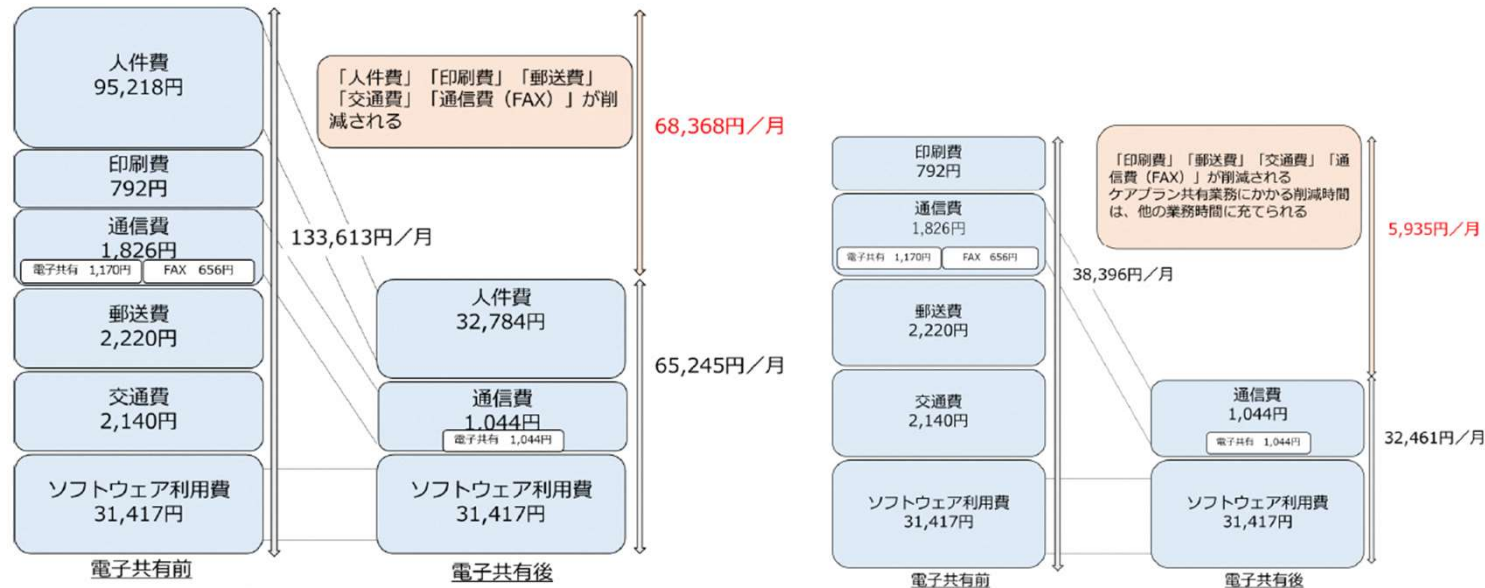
人件費
95,218円

印刷費
792円

通信費
1,826円
電子共有 1,170円
FAX 656円

郵送費
2,220円

交通費
2,140円

ソフトウェア利用費
31,417円

電子共有前

133,613円／月

「人件費」「印刷費」「郵送費」「交通費」「通信費（FAX）」が削減される

68,368円／月

人件費
32,784円

通信費
1,044円
電子共有 1,044円

ソフトウェア利用費
31,417円

電子共有後

65,245円／月

印刷費
792円

通信費
1,826円
電子共有 1,170円
FAX 656円

郵送費
2,220円

交通費
2,140円

ソフトウェア利用費
31,417円

電子共有前

38,396円／月

「印刷費」「郵送費」「交通費」「通信費（FAX）」が削減される
ケアプラン共有業務にかかる削減時間は、他の業務時間に充てられる

5,935円／月

通信費
1,044円
電子共有 1,044円

ソフトウェア利用費
31,417円

電子共有後

32,461円／月